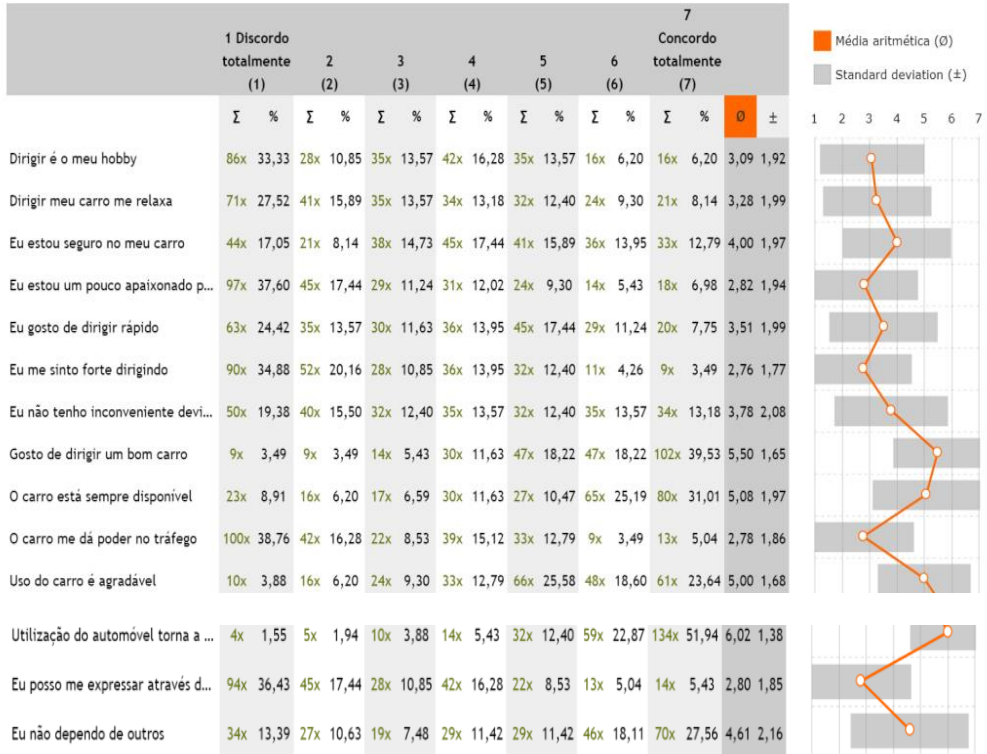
| | 1 Discordo totalmente (1) | | 2 (2) | | 3 (3) | | 4 (4) | | 5 (5) | | 6 (6) | | 7 Concordo totalmente (7) | | | |
|---|---|---|---|---|---|---|---|---|---|---|---|---|---|---|---|---|
| | Σ | % | Σ | % | Σ | % | Σ | % | Σ | % | Σ | % | Σ | % | Ø | ± |
| Dirigir é o meu hobby | 86x | 33,33 | 28x | 10,85 | 35x | 13,57 | 42x | 16,28 | 35x | 13,57 | 16x | 6,20 | 16x | 6,20 | 3,09 | 1,92 |
| Dirigir meu carro me relaxa | 71x | 27,52 | 41x | 15,89 | 35x | 13,57 | 34x | 13,18 | 32x | 12,40 | 24x | 9,30 | 21x | 8,14 | 3,28 | 1,99 |
| Eu estou seguro no meu carro | 44x | 17,05 | 21x | 8,14 | 38x | 14,73 | 45x | 17,44 | 41x | 15,89 | 36x | 13,95 | 33x | 12,79 | 4,00 | 1,97 |
| Eu estou um pouco apaixonado p... | 97x | 37,60 | 45x | 17,44 | 29x | 11,24 | 31x | 12,02 | 24x | 9,30 | 14x | 5,43 | 18x | 6,98 | 2,82 | 1,94 |
| Eu gosto de dirigir rápido | 63x | 24,42 | 35x | 13,57 | 30x | 11,63 | 36x | 13,95 | 45x | 17,44 | 29x | 11,24 | 20x | 7,75 | 3,51 | 1,99 |
| Eu me sinto forte dirigindo | 90x | 34,88 | 52x | 20,16 | 28x | 10,85 | 36x | 13,95 | 32x | 12,40 | 11x | 4,26 | 9x | 3,49 | 2,76 | 1,77 |
| Eu não tenho inconveniente devi... | 50x | 19,38 | 40x | 15,50 | 32x | 12,40 | 35x | 13,57 | 32x | 12,40 | 35x | 13,57 | 34x | 13,18 | 3,78 | 2,08 |
| Gosto de dirigir um bom carro | 9x | 3,49 | 9x | 3,49 | 14x | 5,43 | 30x | 11,63 | 47x | 18,22 | 47x | 18,22 | 102x | 39,53 | 5,50 | 1,65 |
| O carro está sempre disponível | 23x | 8,91 | 16x | 6,20 | 17x | 6,59 | 30x | 11,63 | 27x | 10,47 | 65x | 25,19 | 80x | 31,01 | 5,08 | 1,97 |
| O carro me dá poder no tráfego | 100x | 38,76 | 42x | 16,28 | 22x | 8,53 | 39x | 15,12 | 33x | 12,79 | 9x | 3,49 | 13x | 5,04 | 2,78 | 1,86 |
| Uso do carro é agradável | 10x | 3,88 | 16x | 6,20 | 24x | 9,30 | 33x | 12,79 | 66x | 25,58 | 48x | 18,60 | 61x | 23,64 | 5,00 | 1,68 |
| Utilização do automóvel torna a ... | 4x | 1,55 | 5x | 1,94 | 10x | 3,88 | 14x | 5,43 | 32x | 12,40 | 59x | 22,87 | 134x | 51,94 | 6,02 | 1,38 |
| Eu posso me expressar através d... | 94x | 36,43 | 45x | 17,44 | 28x | 10,85 | 42x | 16,28 | 22x | 8,53 | 13x | 5,04 | 14x | 5,43 | 2,80 | 1,85 |
| Eu não dependo de outros | 34x | 13,39 | 27x | 10,63 | 19x | 7,48 | 29x | 11,42 | 29x | 11,42 | 46x | 18,11 | 70x | 27,56 | 4,61 | 2,16 |

Média aritmética (Ø)
Standard deviation (±)

1 2 3 4 5 6 7